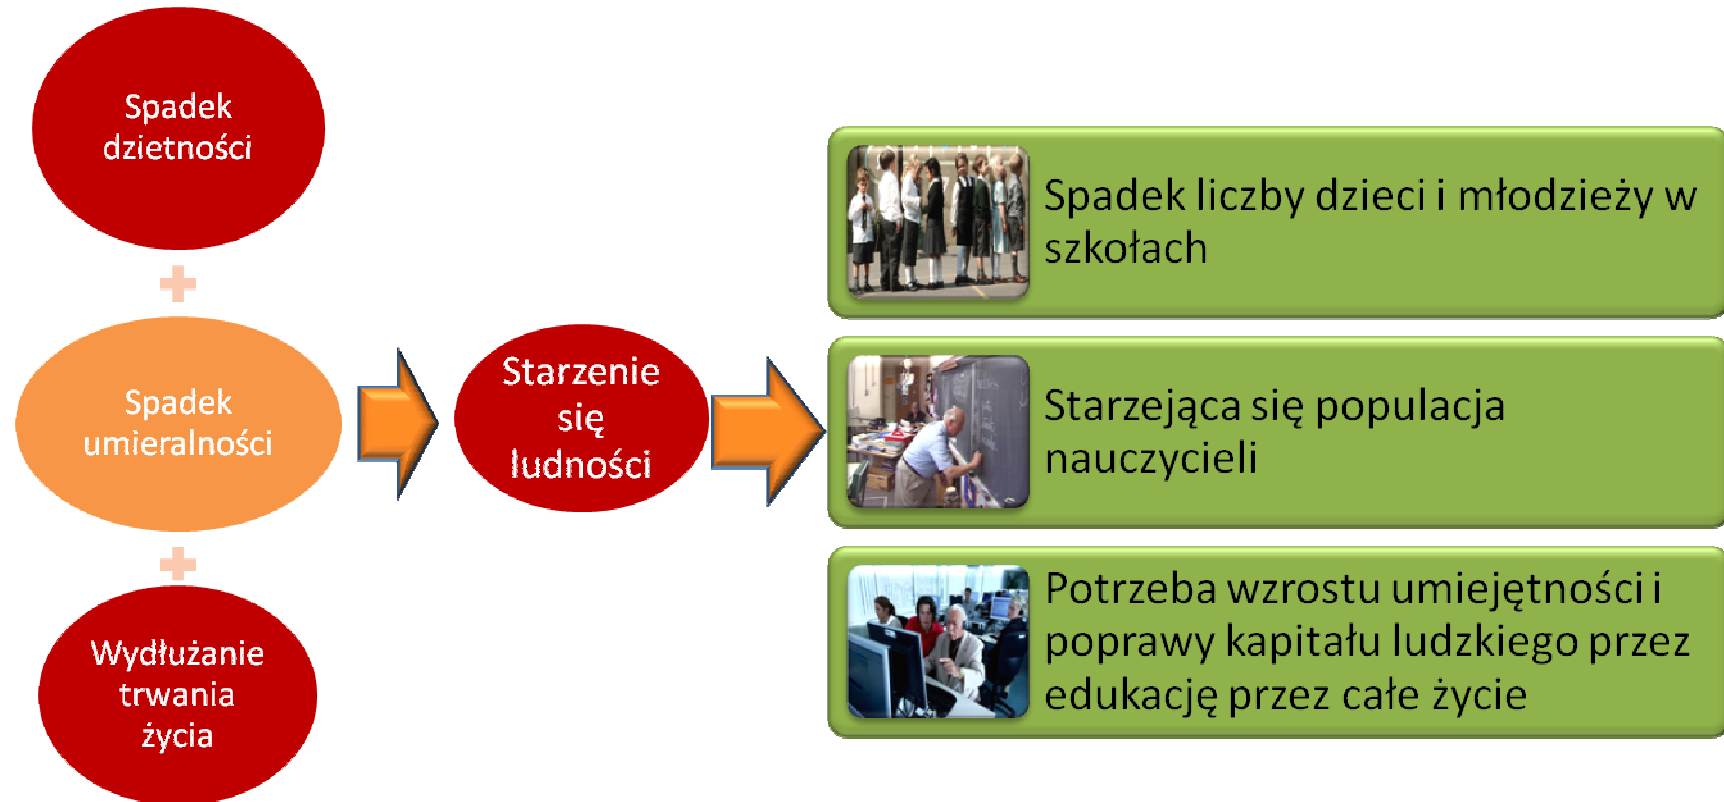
Spadek dzietności

+

Spadek umieralności

+

Wydłużanie trwania życia

Starzenie się ludności

Spadek liczby dzieci i młodzieży w szkołach

Starzejąca się populacja nauczycieli

Potrzeba wzrostu umiejętności i poprawy kapitału ludzkiego przez edukację przez całe życie